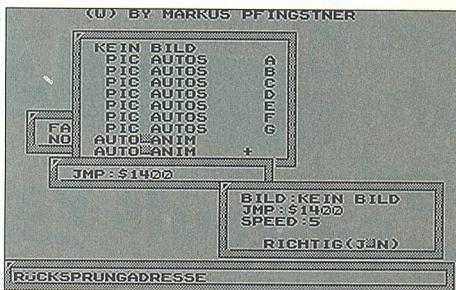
(W) BY MARKUS PFINGSTNER

KEIN BILD
PIC AUTOS A
PIC AUTOS B
PIC AUTOS C
PIC AUTOS D
PIC AUTOS E
PIC AUTOS F
PIC AUTOS G
AUTOANIM
AUTOANIM +

FA
NO

JMP:$1400

BILD:KEIN BILD
JMP:$1400
SPEED:5

RICHTIG(J/N)

RÜCKSPRUNGADRESSE